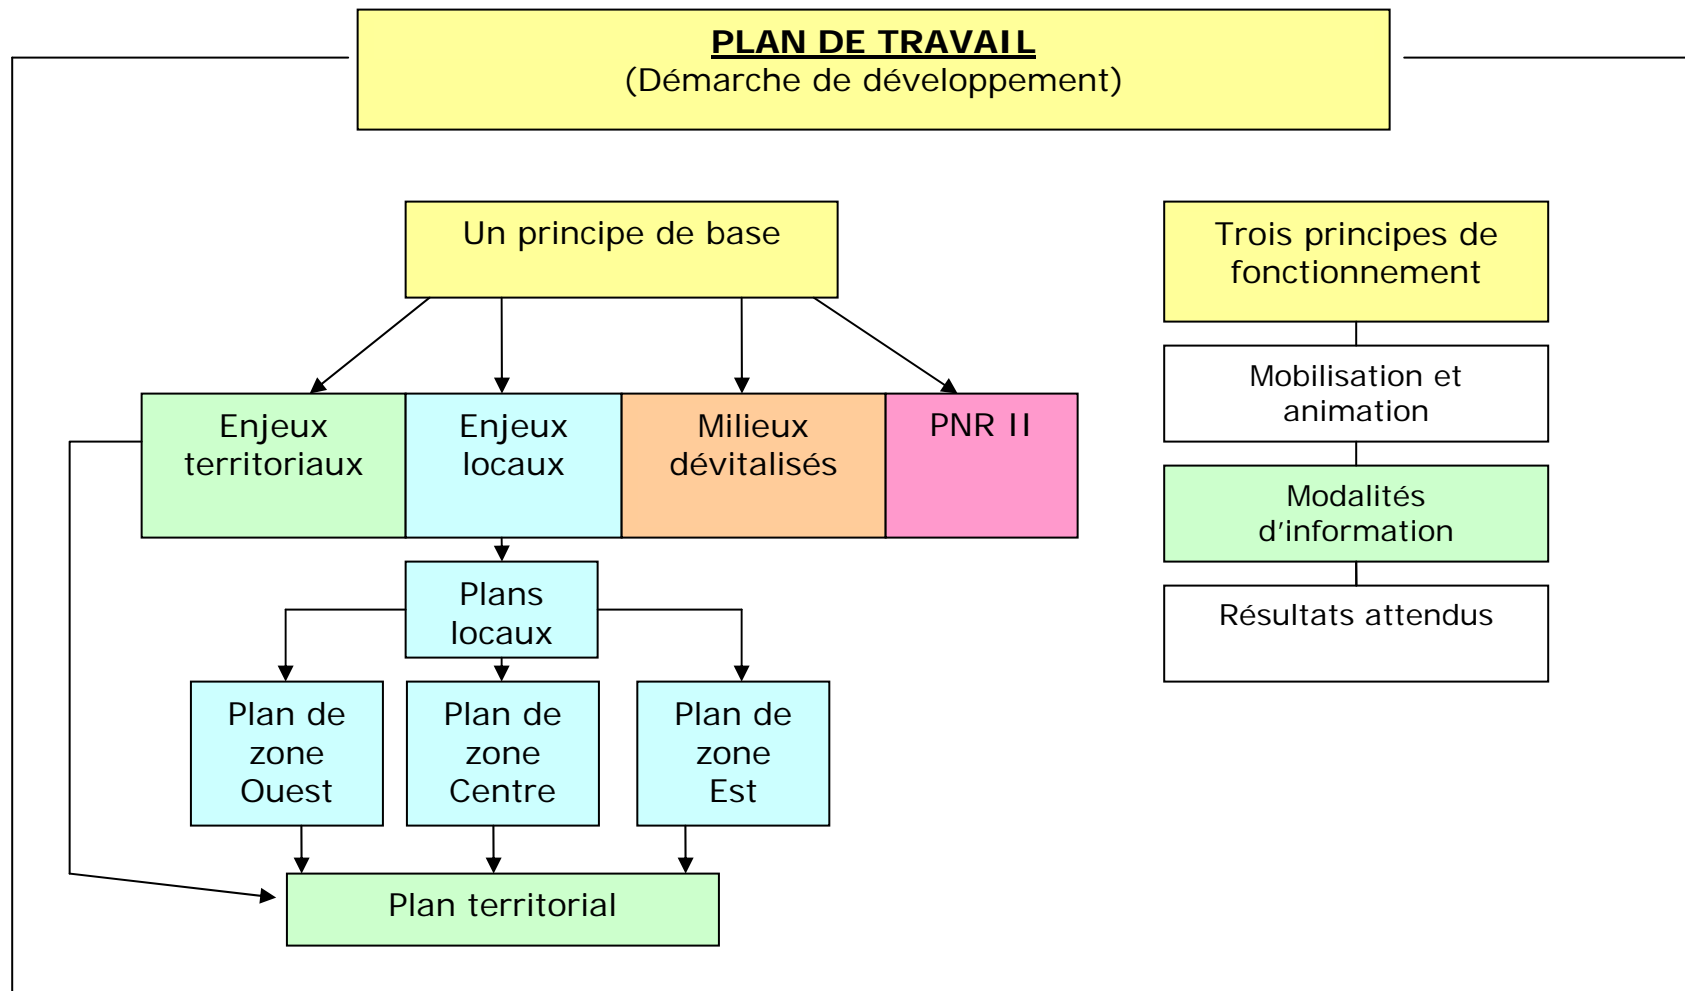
PLAN DE TRAVAIL
(Démarche de développement)

Un principe de base

Enjeux territoriaux

Enjeux locaux

Milieux dévitalisés

PNR II

Plans locaux

Plan de zone Ouest

Plan de zone Centre

Plan de zone Est

Plan territorial

Trois principes de fonctionnement

Mobilisation et animation

Modalités d'information

Résultats attendus